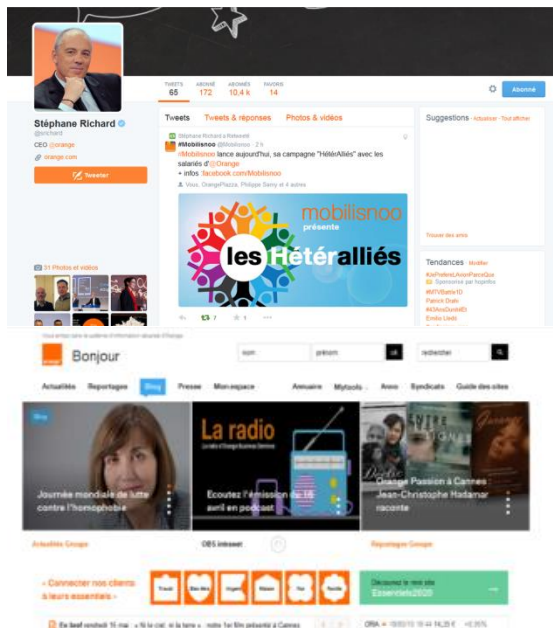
Stéphane Richard
@srichard
CEO @orange
orange.com

Tweeter

TWEETS 65 ABONNÉ 172 ABONNÉS 10.4 k FAVORIS 14

Abonné

Tweets Tweets & réponses Photos & vidéos

Stéphane Richard a Retweeté
#Mobilisnoo @Mobilisnoo · 2 h
#Mobilisnoo lance aujourd'hui, sa campagne "HétérAlliés" avec les salariés d'@Orange
+ infos facebook.com/Mobilisnoo
Vous, OrangePlazza, Philippe Samy et 4 autres

mobilisnoo présente
les Hétéralliés

7 1

Suggestions · Actualiser · Tout afficher

Trouver des amis

Tendances · Modifier
#JePréfèreLAvoirParceQue
Sponsorisé par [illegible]
#MTVBattleTD
Patrick Drahi
#43AnsDorothEE
Emilie Loeb

31 Photos et vidéos

Bonjour

nom prénom ok rechercher

Actualités Reportages Blog Presse Mon espace Annuaire Mytools Anvo Syndicats Guide des sites

Blog
Journée mondiale de lutte contre l'homophobie
Actualités Groupe

La radio
Ecoutez l'émission du 16 avril en podcast
OBS intranet

Orange Passion à Cannes : Jean-Christophe Hadamar raconte
Reportages Groupe

« Connecter nos clients à leurs essentiels »

Travail Bien-être Urgent Maison Fun Famille

Découvrez le mini site Essentiels2020

En bref vendredi 15 mai « Si le ciel, si la mer » notre 1er film présenté à Cannes

ORA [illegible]